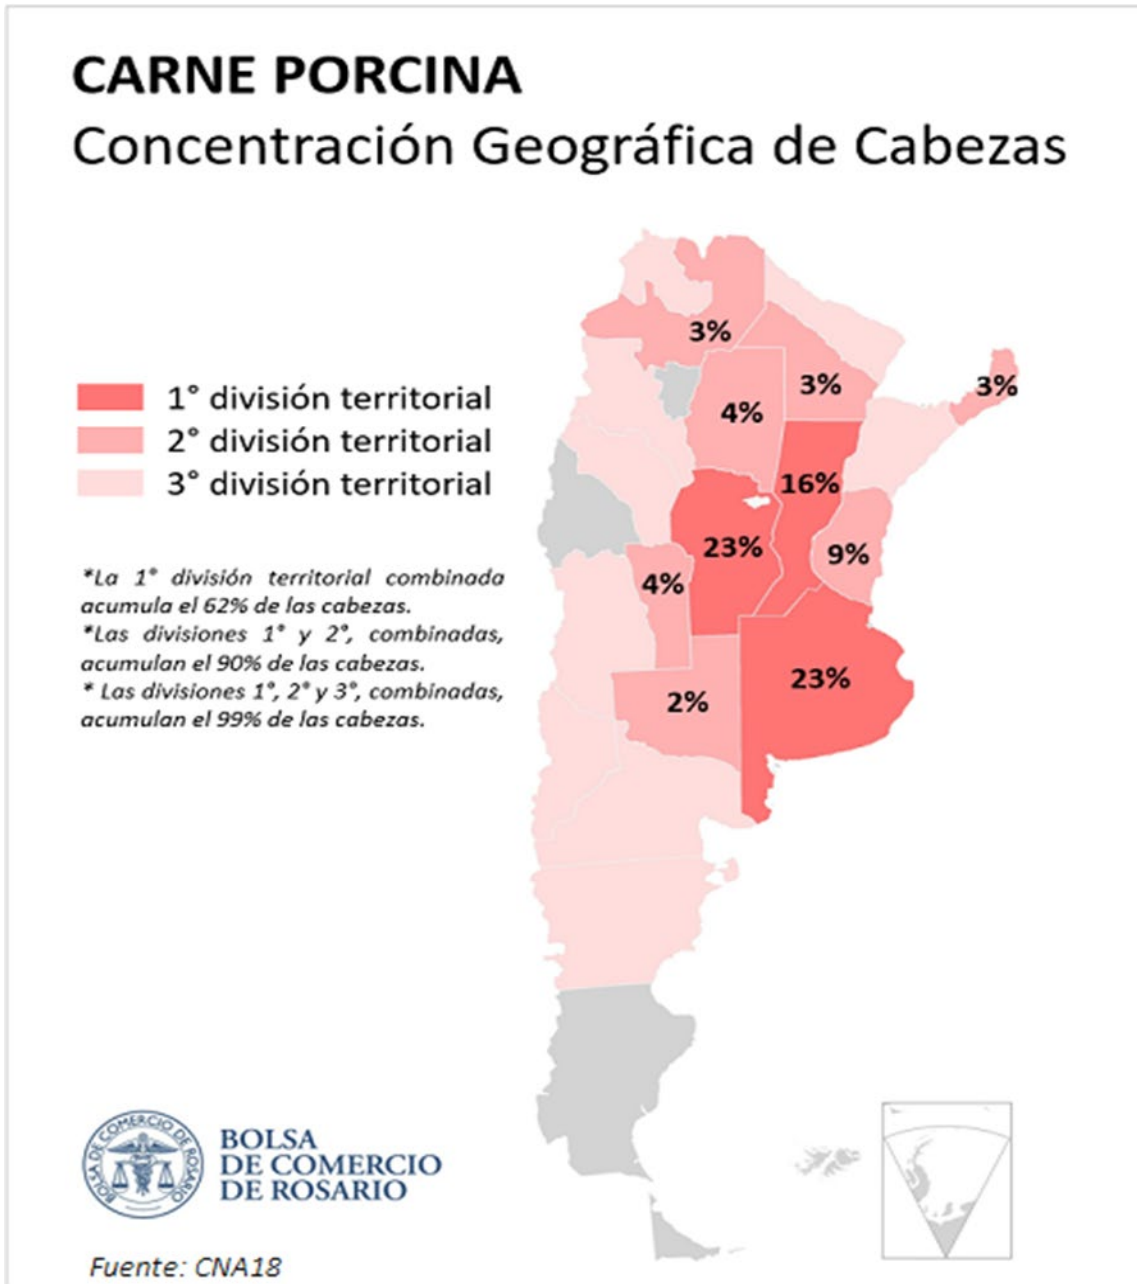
CARNE PORCINA
Concentración Geográfica de Cabezas

1° división territorial
2° división territorial
3° división territorial

*La 1° división territorial combinada acumula el 62% de las cabezas.
*Las divisiones 1° y 2°, combinadas, acumulan el 90% de las cabezas.
* Las divisiones 1°, 2° y 3°, combinadas, acumulan el 99% de las cabezas.

3%
3%
3%
4%
16%
23%
9%
4%
23%
2%

BOLSA DE COMERCIO DE ROSARIO

BOLSA DE COMERCIO DE ROSARIO

Fuente: CNA18